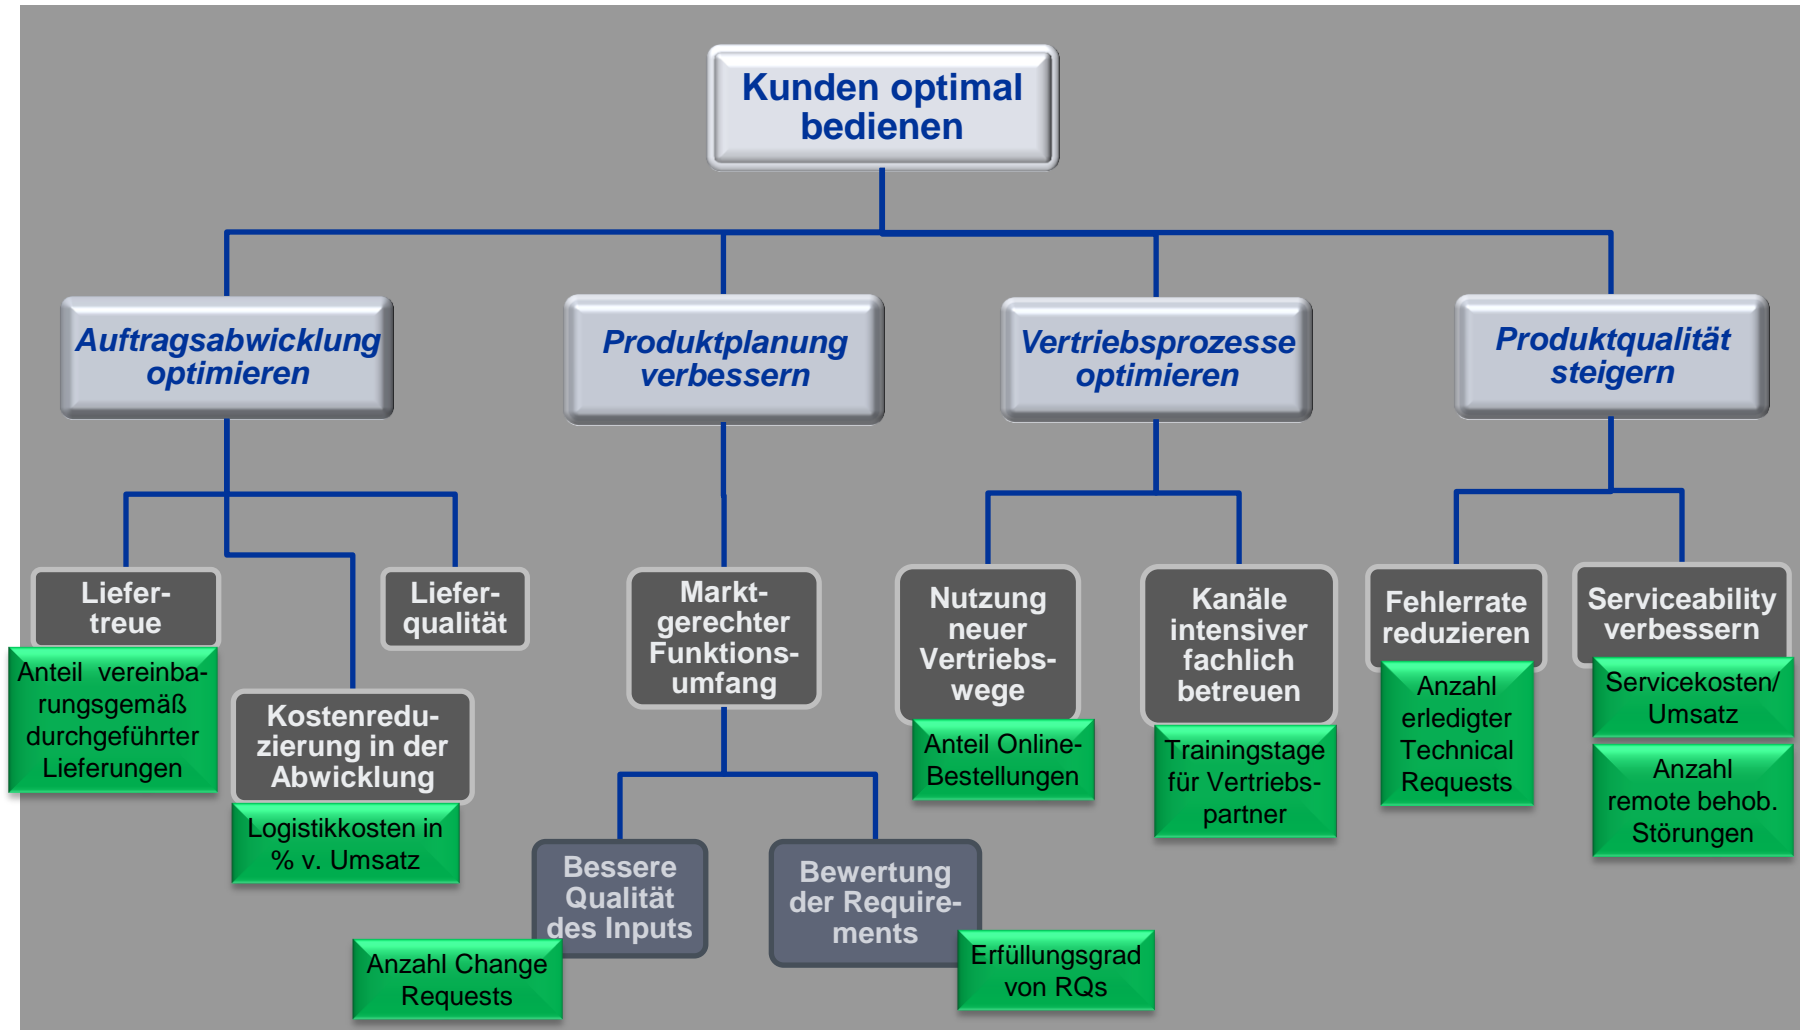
Kunden optimal bedienen

Auftragsabwicklung optimieren

Produktplanung verbessern

Vertriebsprozesse optimieren

Produktqualität steigern

Liefertreue

Anteil vereinbarungsgemäß durchgeführter Lieferungen

Kostenreduzierung in der Abwicklung

Logistikkosten in % v. Umsatz

Lieferqualität

Marktgerechter Funktionsumfang

Bessere Qualität des Inputs

Anzahl Change Requests

Bewertung der Requirements

Erfüllungsgrad von RQs

Nutzung neuer Vertriebswege

Anteil Online-Bestellungen

Kanäle intensiver fachlich betreuen

Trainingstage für Vertriebspartner

Fehlerrate reduzieren

Anzahl erledigter Technical Requests

Serviceability verbessern

Servicekosten/ Umsatz

Anzahl remote behob. Störungen